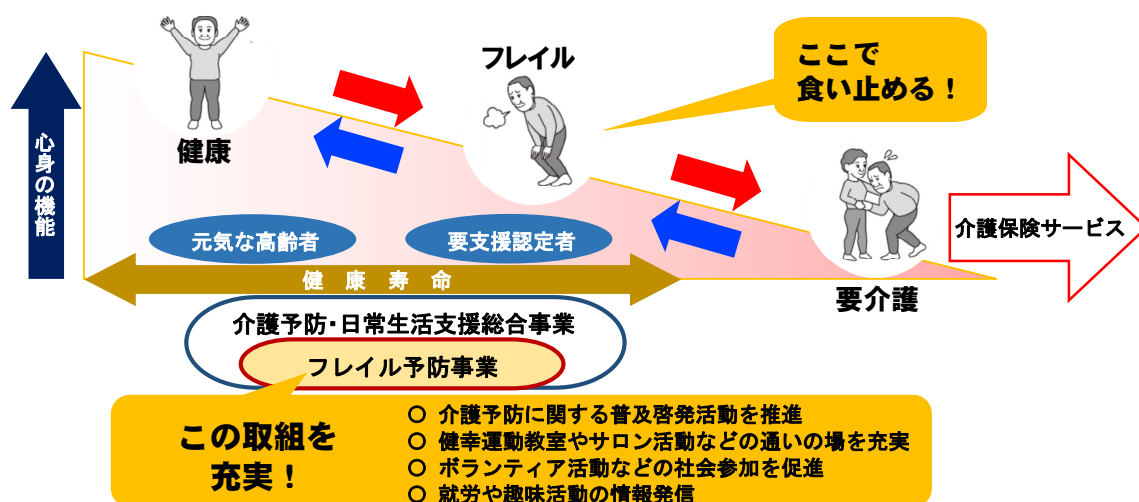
心身の機能

健康

フレイル

ここで
食い止める！

要介護

介護保険サービス

元気な高齢者

要支援認定者

健　康　寿　命

介護予防･日常生活支援総合事業

フレイル予防事業

この取組を
充実！

○ 介護予防に関する普及啓発活動を推進
○ 健幸運動教室やサロン活動などの通いの場を充実
○ ボランティア活動などの社会参加を促進
○ 就労や趣味活動の情報発信